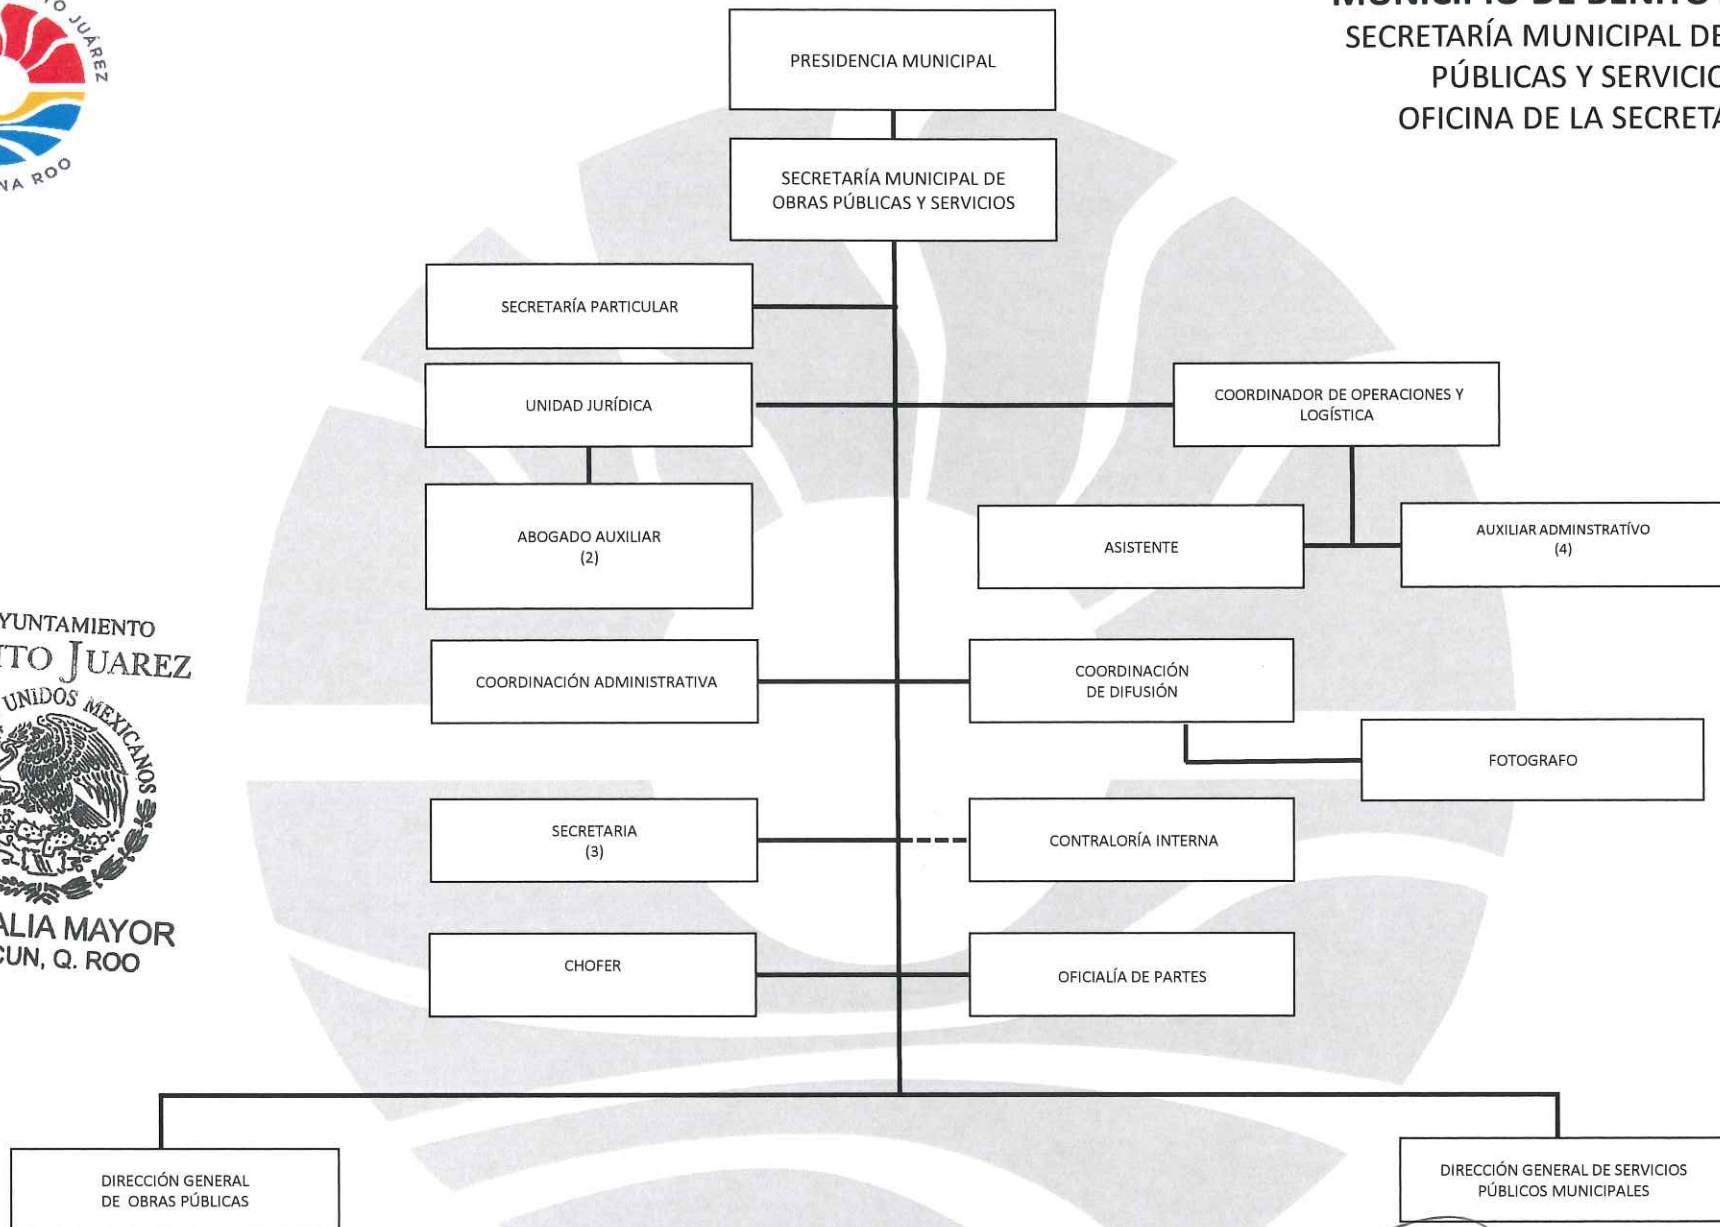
O JUÁREZ
NA ROO

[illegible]
SECRETARÍA MUNICIPAL DE
PÚBLICAS Y SERVICIO
OFICINA DE LA SECRETA

PRESIDENCIA MUNICIPAL

SECRETARÍA MUNICIPAL DE OBRAS PÚBLICAS Y SERVICIOS

SECRETARÍA PARTICULAR

UNIDAD JURÍDICA

COORDINADOR DE OPERACIONES Y LOGÍSTICA

ABOGADO AUXILIAR (2)

ASISTENTE

AUXILIAR ADMINSTRATÍVO (4)

YUNTAMIENTO
TO JUAREZ
UNIDOS MEXICANOS
ALIA MAYOR
CUN, Q. ROO

COORDINACIÓN ADMINISTRATIVA

COORDINACIÓN DE DIFUSIÓN

FOTOGRAFO

SECRETARIA (3)

CONTRALORÍA INTERNA

CHOFER

OFICIALÍA DE PARTES

DIRECCIÓN GENERAL DE OBRAS PÚBLICAS

DIRECCIÓN GENERAL DE SERVICIOS PÚBLICOS MUNICIPALES